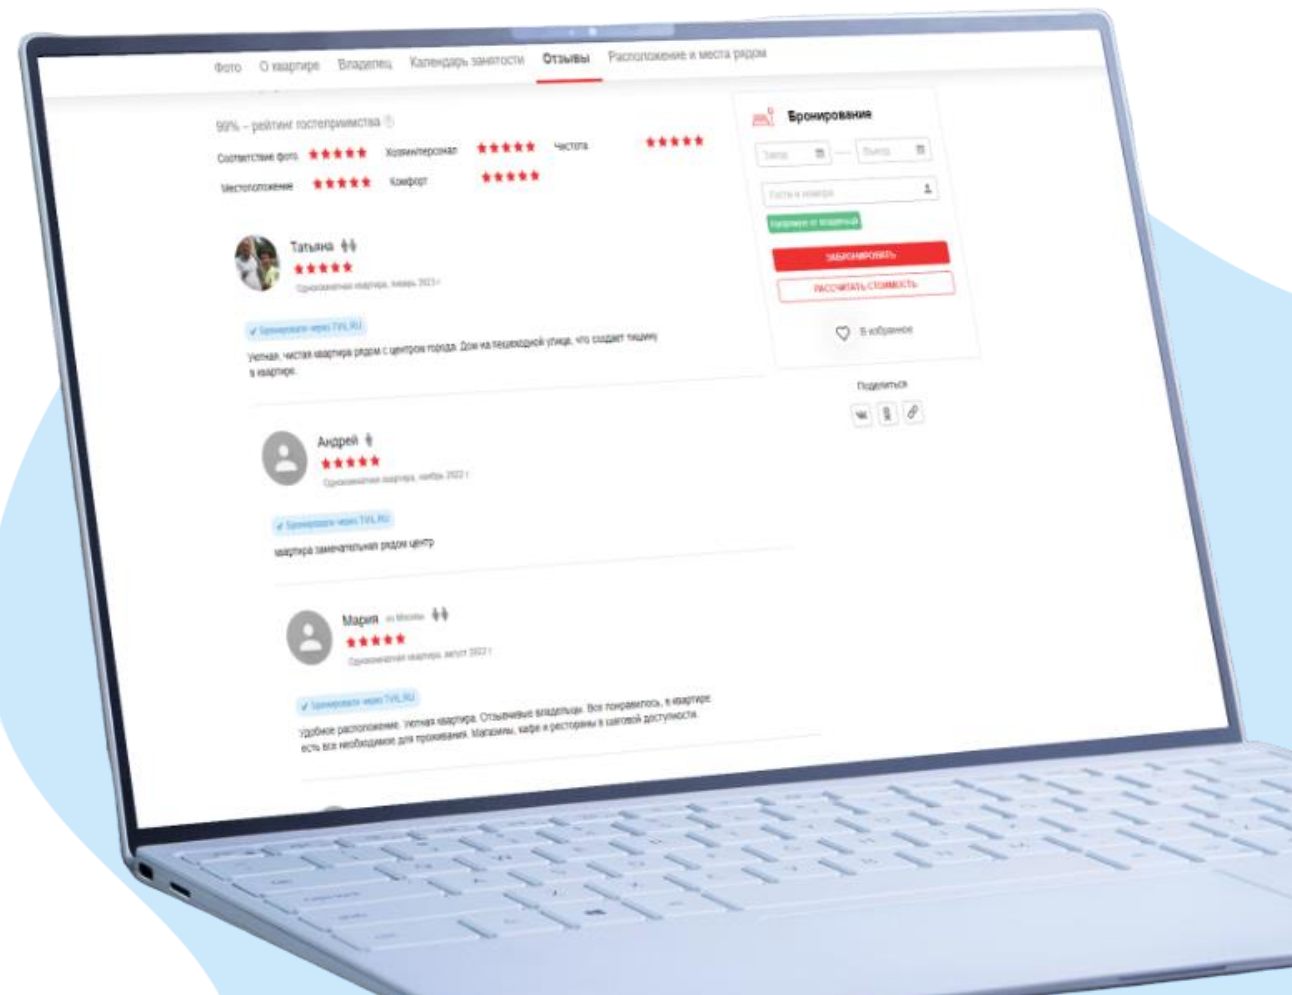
Фото О квартире Владелец Календарь занятости Отзывы Расположение и места рядом

99% – рейтинг гостеприимства

Соответствие фото ★★★★★ Хозяин/персонал ★★★★★ Чистота ★★★★★

Местоположение ★★★★★ Комфорт ★★★★★

Татьяна
★★★★★
Однокомнатная квартира, январь 2023 г.

✓ Бронировали через TVIL.RU

Уютная, чистая квартира рядом с центром города. Дом на пешеходной улице, что создает тишину в квартире.

Андрей
★★★★★
Однокомнатная квартира, ноябрь 2022 г.

✓ Бронировали через TVIL.RU

квартира замечательная рядом центр

Мария из Москвы
★★★★★
Однокомнатная квартира, август 2022 г.

✓ Бронировали через TVIL.RU

Удобное расположение. Уютная квартира. Отзывчивые владельцы. Все понравилось, в квартире есть все необходимое для проживания. Магазины, кафе и рестораны в шаговой доступности.

Бронирование

Заезд — Выезд

Гости и номера

Напрямую от владельца

ЗАБРОНИРОВАТЬ

РАССЧИТАТЬ СТОИМОСТЬ

В избранное

Поделиться